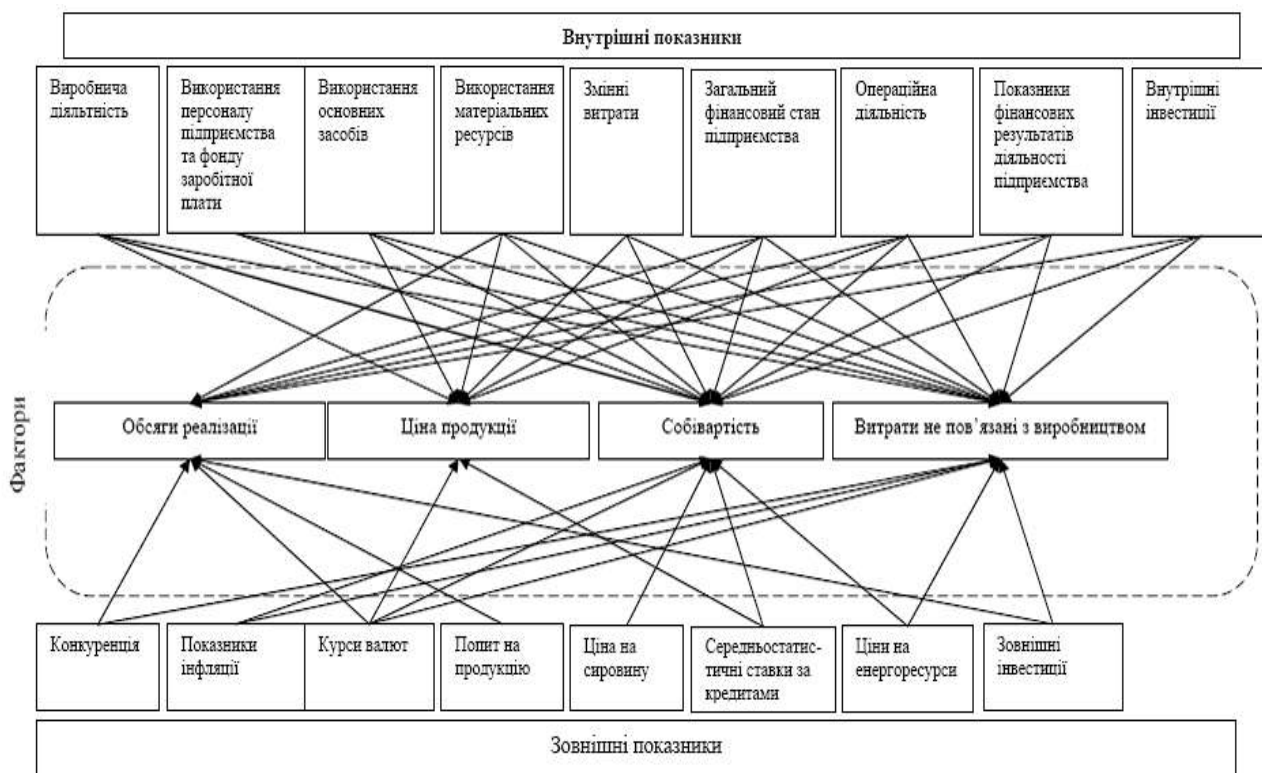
Внутрішні показники

Виробнича діяльність

Використання персоналу підприємства та фонду заробітної плати

Використання основних засобів

Використання матеріальних ресурсів

Змінні витрати

Загальний фінансовий стан підприємства

Операційна діяльність

Показники фінансових результатів діяльності підприємства

Внутрішні інвестиції

Фактори

Обсяги реалізації

Ціна продукції

Собівартість

Витрати не пов'язані з виробництвом

Конкуренція

Показники інфляції

Курси валют

Попит на продукцію

Ціна на сировину

Середньостатистичні ставки за кредитами

Ціни на енергоресурси

Зовнішні інвестиції

Зовнішні показники